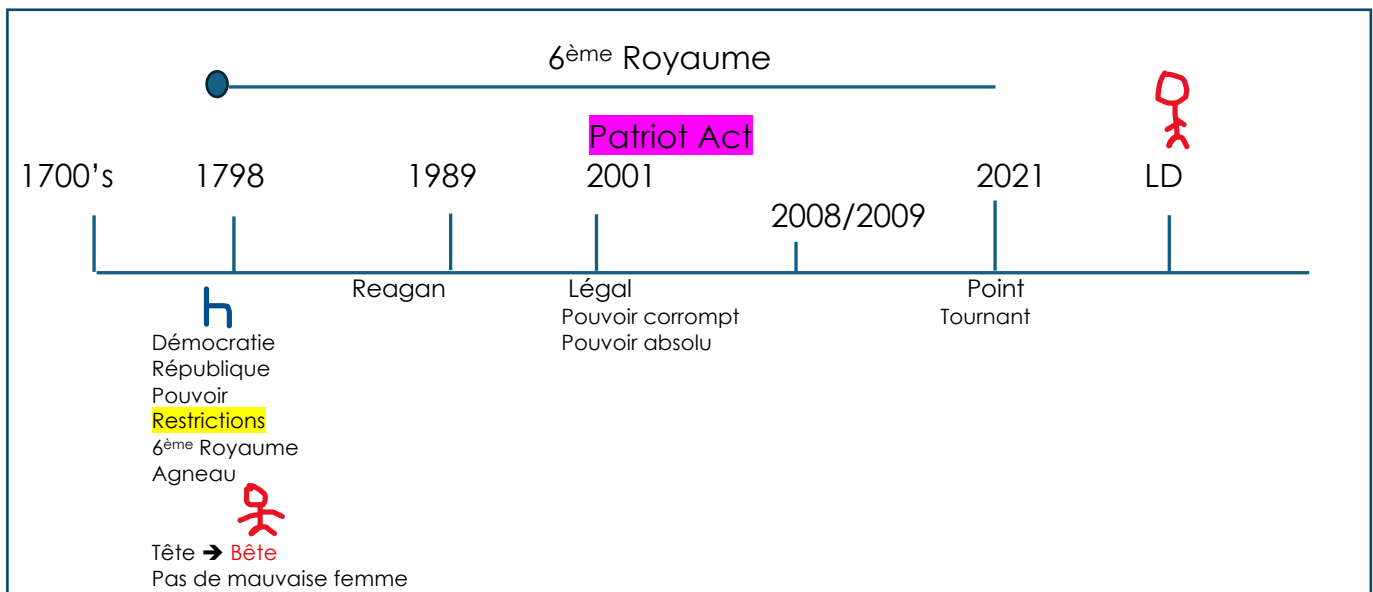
6$^{ème}$ Royaume

Patriot Act

1700's 1798 1989 2001 2021 LD

2008/2009

Reagan

Légal
Pouvoir corrompt
Pouvoir absolu

Point
Tournant

h
Démocratie
République
Pouvoir
Restrictions
6$^{ème}$ Royaume
Agneau

Tête ➔ Bête
Pas de mauvaise femme